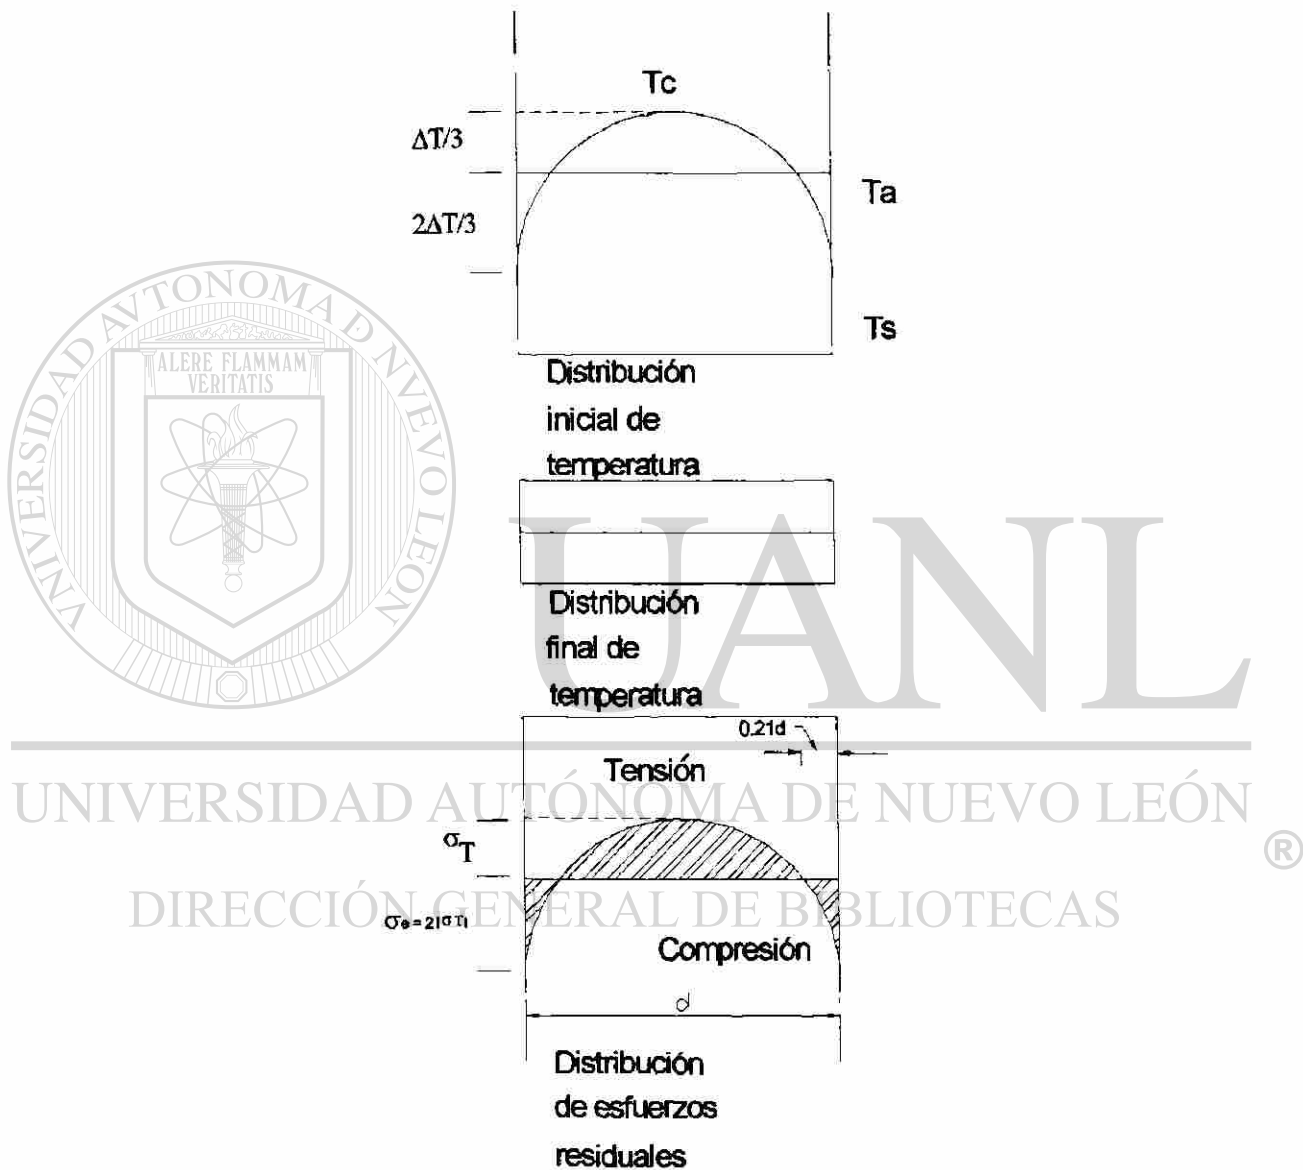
Tc

$\Delta T/3$

Ta

$2\Delta T/3$

Ts

ALERE FLAMMAM VERITATIS

UNIVERSIDAD AUTONOMA DE NUEVO LEON

Distribución inicial de temperatura

UANL

Distribución final de temperatura

0.21d

Tensión

UNIVERSIDAD AUTÓNOMA DE NUEVO LEÓN

$\sigma_T$

®

DIRECCIÓN GENERAL DE BIBLIOTECAS

$\sigma_e = 2|\sigma_T|$

Compresión

d

Distribución de esfuerzos residuales